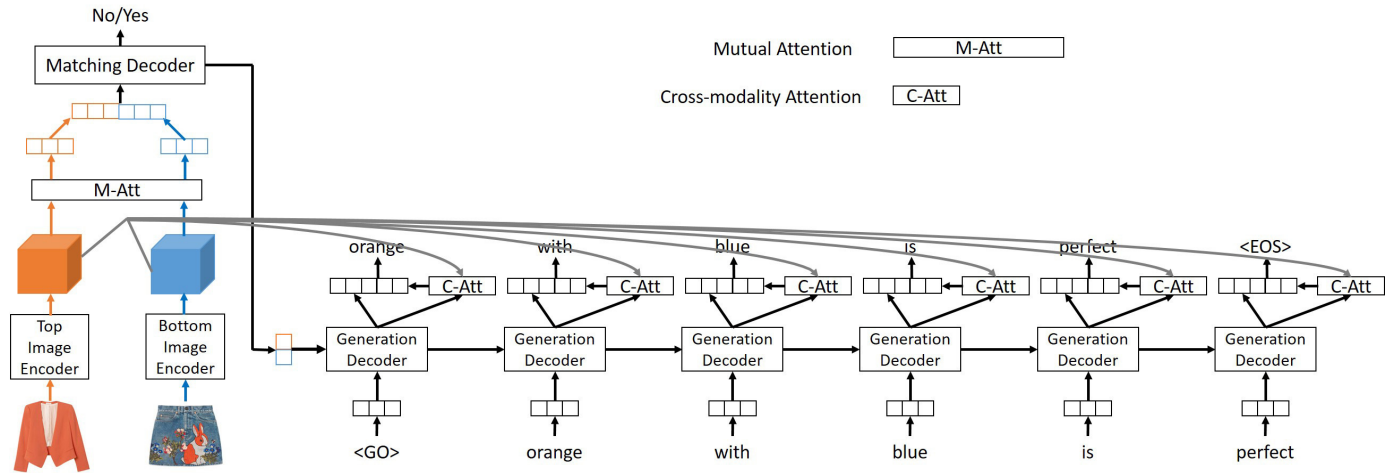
No/Yes

Matching Decoder

M-Att

Top Image Encoder

Bottom Image Encoder

Mutual Attention M-Att

Cross-modality Attention C-Att

orange C-Att Generation Decoder <GO>

with C-Att Generation Decoder orange

blue C-Att Generation Decoder with

is C-Att Generation Decoder blue

perfect C-Att Generation Decoder is

<EOS> C-Att Generation Decoder perfect